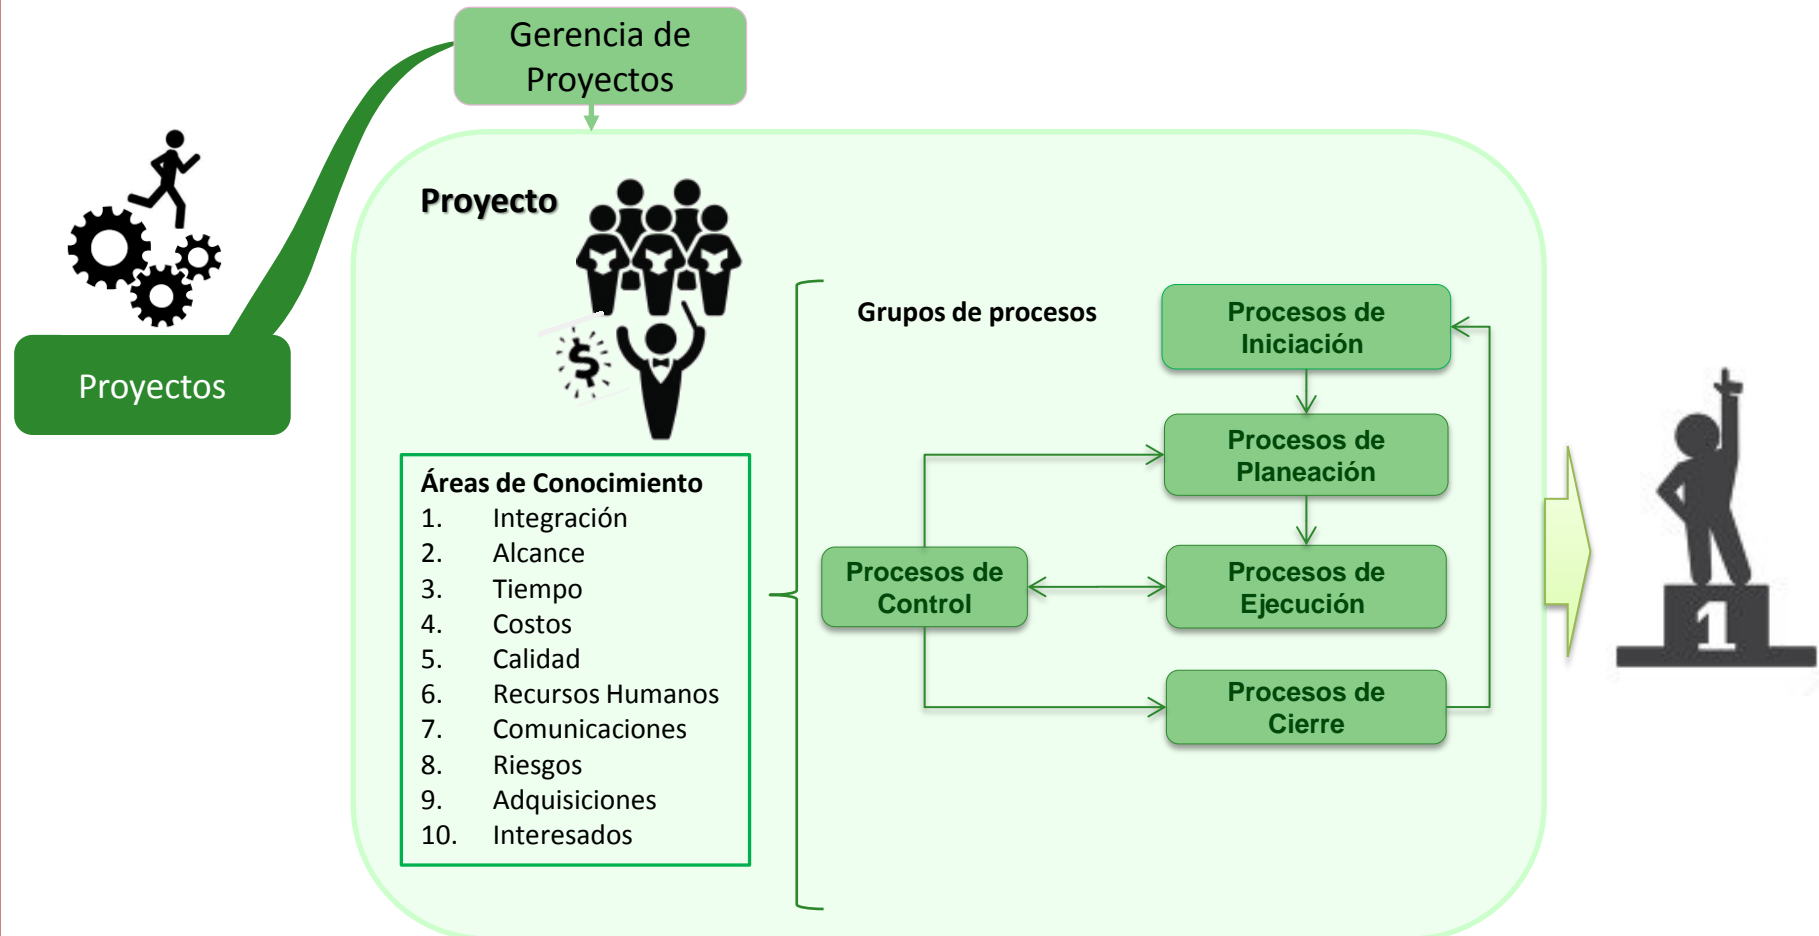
Gerencia de Proyectos

Proyectos

Proyecto

$

Áreas de Conocimiento
1. Integración
2. Alcance
3. Tiempo
4. Costos
5. Calidad
6. Recursos Humanos
7. Comunicaciones
8. Riesgos
9. Adquisiciones
10. Interesados

Grupos de procesos

Procesos de Iniciación

Procesos de Planeación

Procesos de Control

Procesos de Ejecución

Procesos de Cierre

1